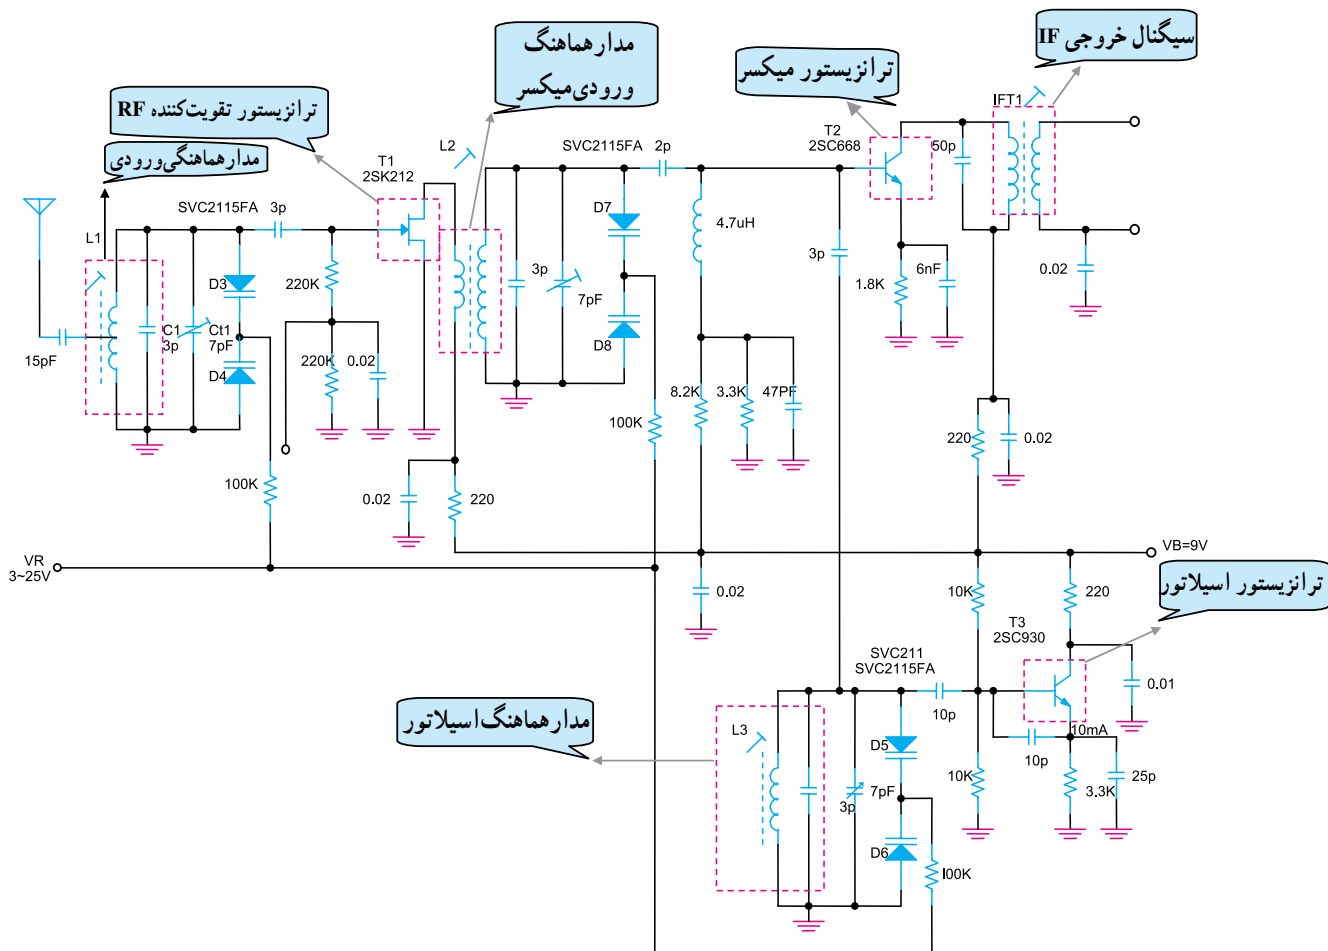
مدار هماهنگ ورودی‌میکسر

ترانزیستور میکسر

سیگنال خروجی IF

ترانزیستور تقویت‌کننده RF

مدارهماهنگی‌ورودی

L2
T1
2SK212
SVC2115FA
2p
T2
2SC668
50p
IFT1
SVC2115FA
3p
L1
D7
4.7uH
3p
6nF
0.02
D3
220K
3p
7pF
1.8K
C1
3p
Ct1
7pF
15pF
D4
220K
0.02
D8
8.2K
3.3K
47PF
100K
220
0.02
100K
0.02
220
VR
3~25V
VB=9V
0.02
10K
220

ترانزیستور اسیلاتور

T3
2SC930
SVC211
SVC2115FA
0.01

مدارهماهنگ‌اسیلاتور

10p
L3
10mA
D5
10p
25p
10K
3p
7pF
3.3K
D6
I00K